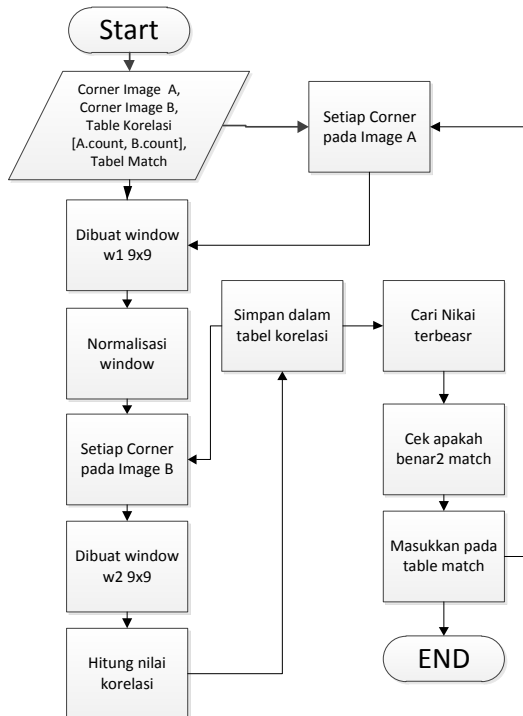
Start

Corner Image A, Corner Image B, Table Korelasi [A.count, B.count], Tabel Match

Setiap Corner pada Image A

Dibuat window w1 9x9

Normalisasi window

Setiap Corner pada Image B

Dibuat window w2 9x9

Hitung nilai korelasi

Simpan dalam tabel korelasi

Cari Nikai terbeasr

Cek apakah benar2 match

Masukkan pada table match

END